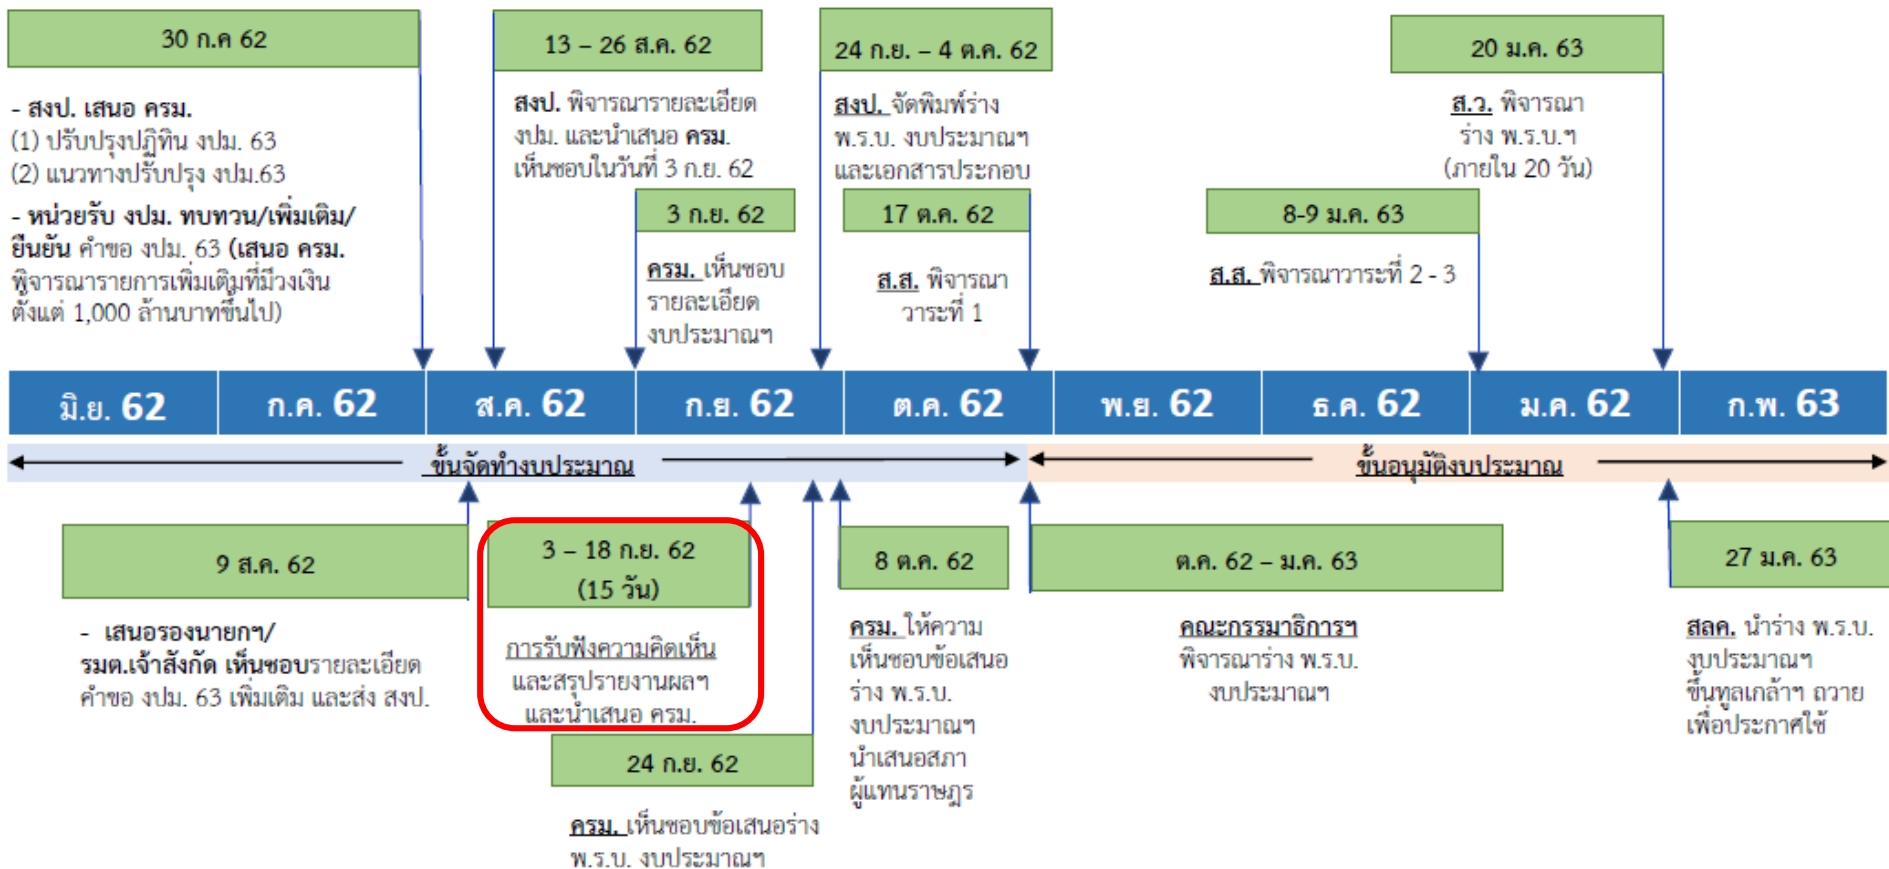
30 ก.ค 62

- สงป. เสนอ ครม.
(1) ปรับปรุงปฏิทิน งปม. 63
(2) แนวทางปรับปรุง งปม.63
- หน่วยรับ งปม. ทบทวน/เพิ่มเติม/ยืนยัน คำขอ งปม. 63 (เสนอ ครม. พิจารณารายการเพิ่มเติมที่มีวงเงินตั้งแต่ 1,000 ล้านบาทขึ้นไป)

13 – 26 ส.ค. 62

สงป. พิจารณารายละเอียด งปม. และนำเสนอ ครม. เห็นชอบในวันที่ 3 ก.ย. 62

3 ก.ย. 62

ครม. เห็นชอบ รายละเอียด งบประมาณฯ

24 ก.ย. – 4 ต.ค. 62

สงป. จัดพิมพ์ร่าง พ.ร.บ. งบประมาณฯ และเอกสารประกอบ

17 ต.ค. 62

ส.ส. พิจารณา วาระที่ 1

20 ม.ค. 63

ส.ว. พิจารณา ร่าง พ.ร.บ.ฯ (ภายใน 20 วัน)

8-9 ม.ค. 63

ส.ส. พิจารณาวาระที่ 2 - 3

| มิ.ย. 62 | ก.ค. 62 | ส.ค. 62 | ก.ย. 62 | ต.ค. 62 | พ.ย. 62 | ธ.ค. 62 | ม.ค. 62 | ก.พ. 63 |
|---|---|---|---|---|---|---|---|---|

ขั้นจัดทำงบประมาณ

ขั้นอนุมัติงบประมาณ

9 ส.ค. 62

- เสนอรองนายกฯ/ รมต.เจ้าสังกัด เห็นชอบรายละเอียด คำขอ งปม. 63 เพิ่มเติม และส่ง สงป.

3 – 18 ก.ย. 62 (15 วัน)

การรับฟังความคิดเห็น และสรุปรายงานผลฯ และนำเสนอ ครม.

24 ก.ย. 62

ครม. เห็นชอบข้อเสนอร่าง พ.ร.บ. งบประมาณฯ

8 ต.ค. 62

ครม. ให้ความเห็นชอบข้อเสนอ ร่าง พ.ร.บ. งบประมาณฯ นำเสนอสภาผู้แทนราษฎร

ต.ค. 62 – ม.ค. 63

คณะกรรมาธิการฯ พิจารณาร่าง พ.ร.บ. งบประมาณฯ

27 ม.ค. 63

สลค. นำร่าง พ.ร.บ. งบประมาณฯ ขึ้นทูลเกล้าฯ ถวาย เพื่อประกาศใช้